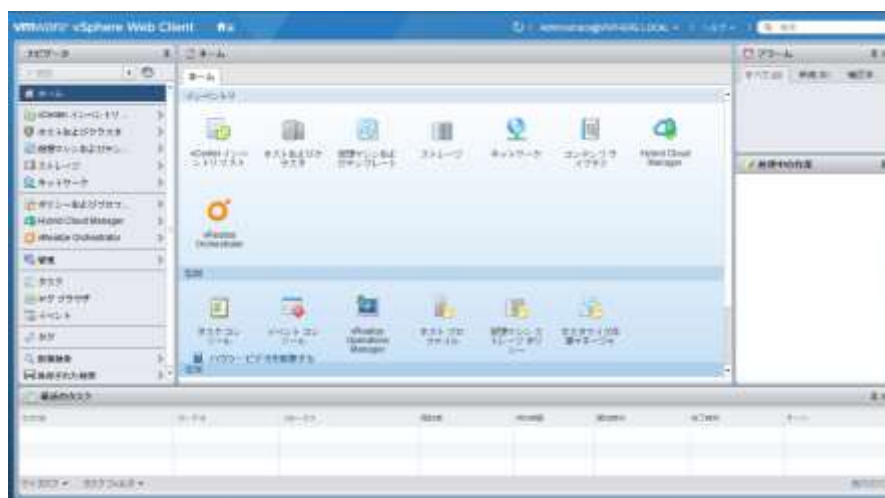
vmware vSphere Web Client

ナビゲータ

ホーム

vCenter インベントリ...
ホストおよびクラスタ
仮想マシンおよびテン...
ストレージ
ネットワーク
ポリシーおよびプロファ...
Hybrid Cloud Manager
vRealize Orchestrator
管理
タスク
ログ ブラウザ
イベント
タグ
新規検索
保存された検索

ホーム

ホーム

インベントリ

vCenter インベントリ リスト
ホストおよびクラスタ
仮想マシンおよびテンプレート
ストレージ
ネットワーク
コンテンツ ライブラリ
Hybrid Cloud Manager
vRealize Orchestrator

監視

タスク コンソール
イベント コンソール
vRealize Operations Manager
ホスト プロファイル
仮想マシン ストレージ ポリシー
カスタマイズ仕様マネージャ

ハウツー ビデオを非表示にする

アラーム

すべて
新規
確認済み

最近のタスク

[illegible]